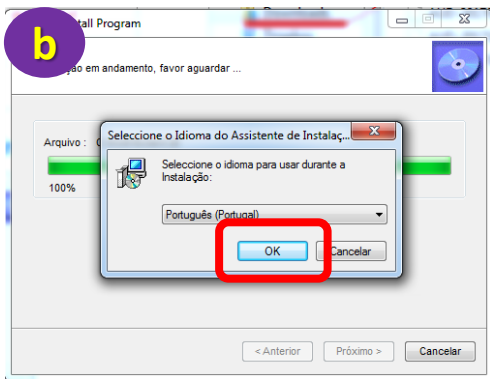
b

tall Program

ção em andamento, favor aguardar ...

Arquivo :

100%

Seleccione o Idioma do Assistente de Instalaç

Seleccione o idioma para usar durante a Instalação:

Português (Portugal)

OK

Cancelar

< Anterior

Próximo >

Cancelar